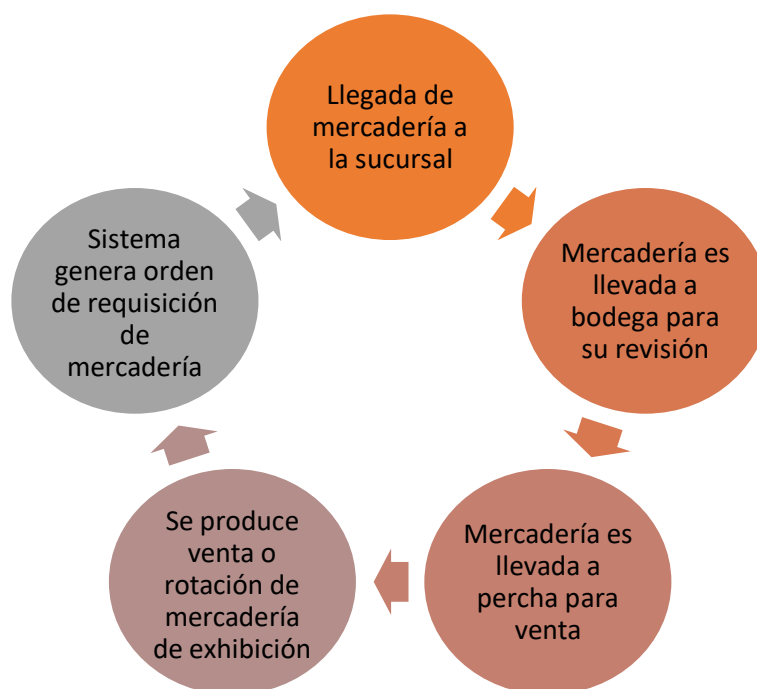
Llegada de mercadería a la sucursal

Mercadería es llevada a bodega para su revisión

Mercadería es llevada a percha para venta

Se produce venta o rotación de mercadería de exhibición

Sistema genera orden de requisición de mercadería